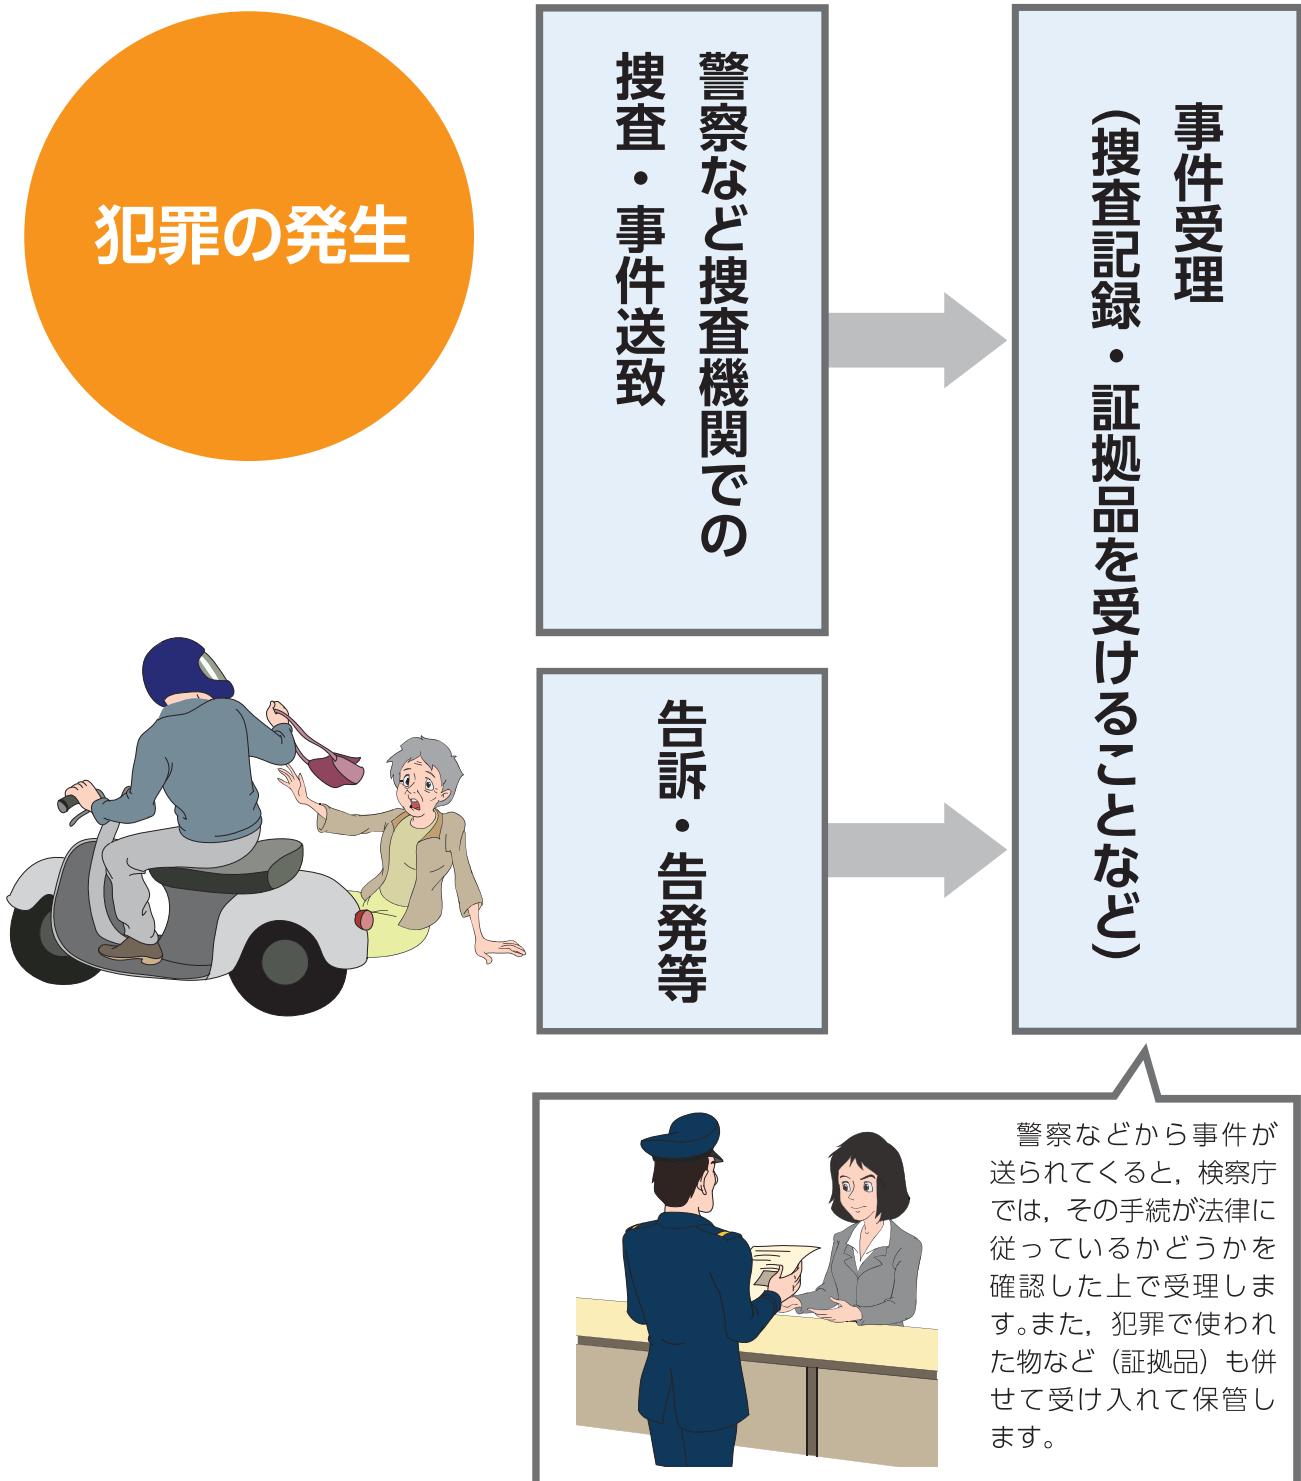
犯罪の発生

警察など捜査機関での捜査・事件送致

告訴・告発等

事件受理（捜査記録・証拠品を受けることなど）

警察などから事件が送られてくると，検察庁では，その手続が法律に従っているかどうかを確認した上で受理します。また，犯罪で使われた物など（証拠品）も併せて受け入れて保管します。